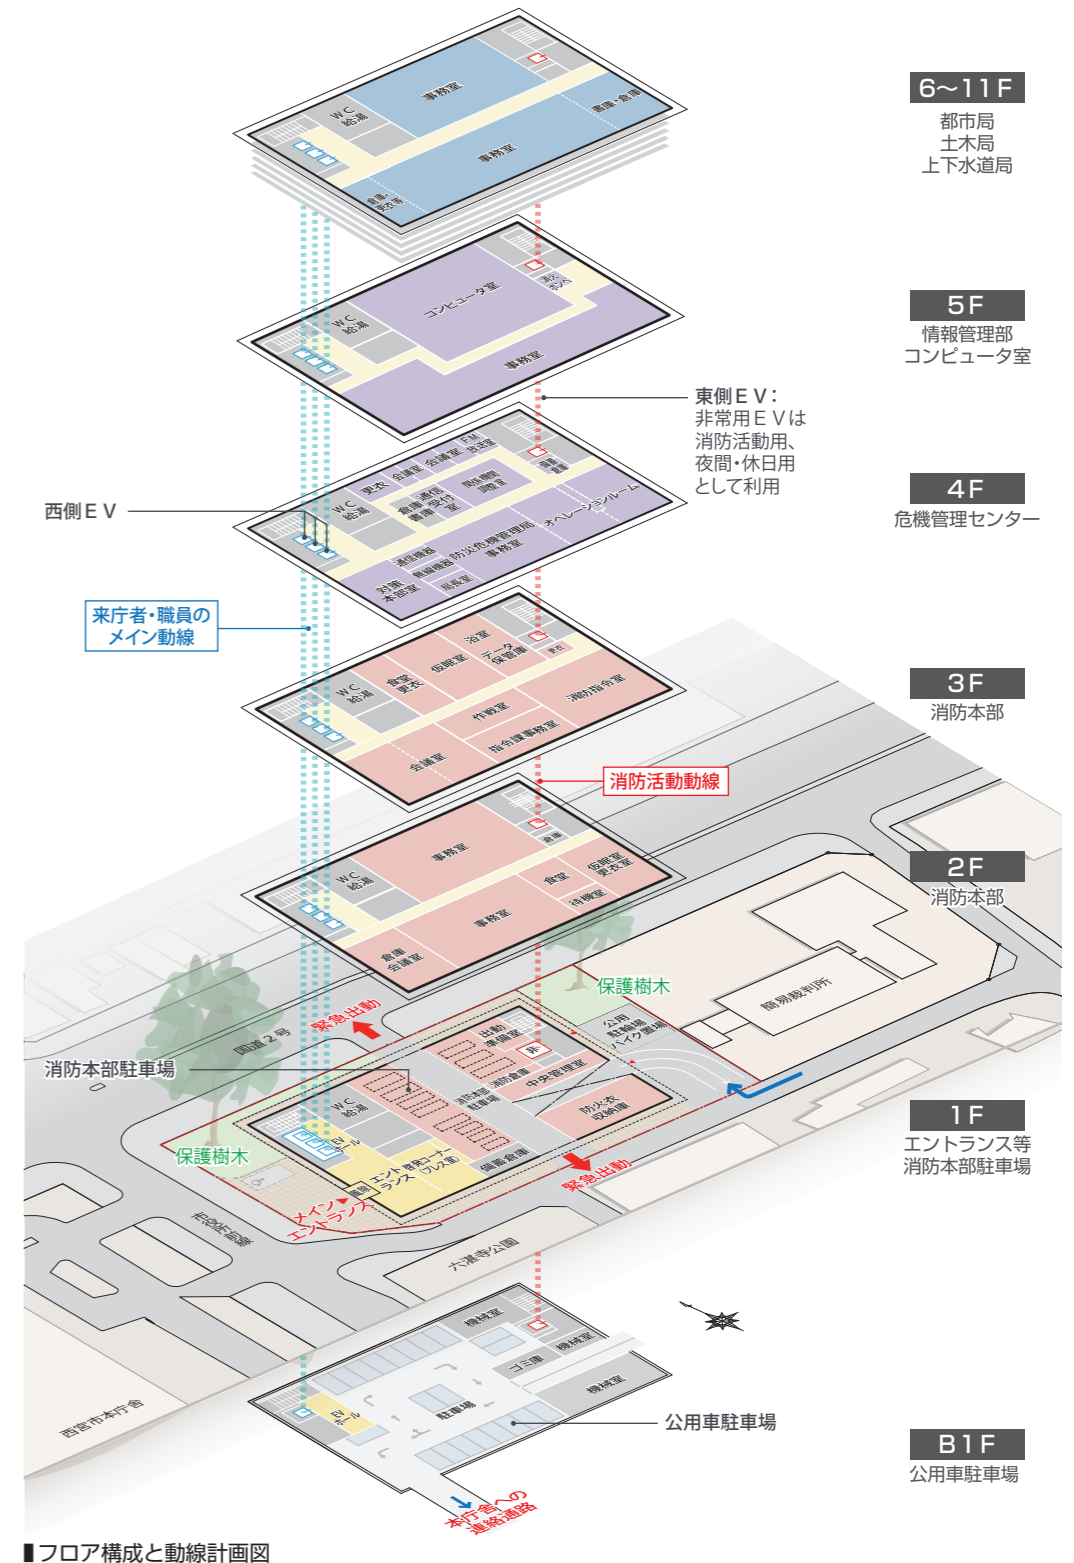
6~11F
都市局
土木局
上下水道局

5F
情報管理部
コンピュータ室

東側EV:
非常用EVは
消防活動用、
夜間・休日用
として利用

4F
危機管理センター

西側EV

来庁者・職員の
メイン動線

3F
消防本部

消防活動動線

2F
消防本部

保護樹木

簡易裁判所

緊急出動

国道2号

消防本部駐車場

1F
エントランス等
消防本部駐車場

保護樹木

メイン
エントランス

緊急出動

六湛寺公園

B1F
公用車駐車場

公用車駐車場

本庁舎への
連絡通路

西宮市本庁舎

事務室
WC
給湯
書庫・倉庫
事務室
コンピュータ室
事務室
オペレーションルーム
防災危機管理局
事務室
会議室
更衣
対策本部室
局長室
消防指令室
作戦室
指令課事務室
会議室
仮眠室
浴室
食堂
事務室
食堂
待機室
仮眠室
更衣室
倉庫
会議室
出動準備室
中央管理室
防火衣収納庫
公用駐輪場
バイク置場
備蓄倉庫
EVホール
エントランス
機械室
ゴミ庫
駐車場
EVホール

▌フロア構成と動線計画図